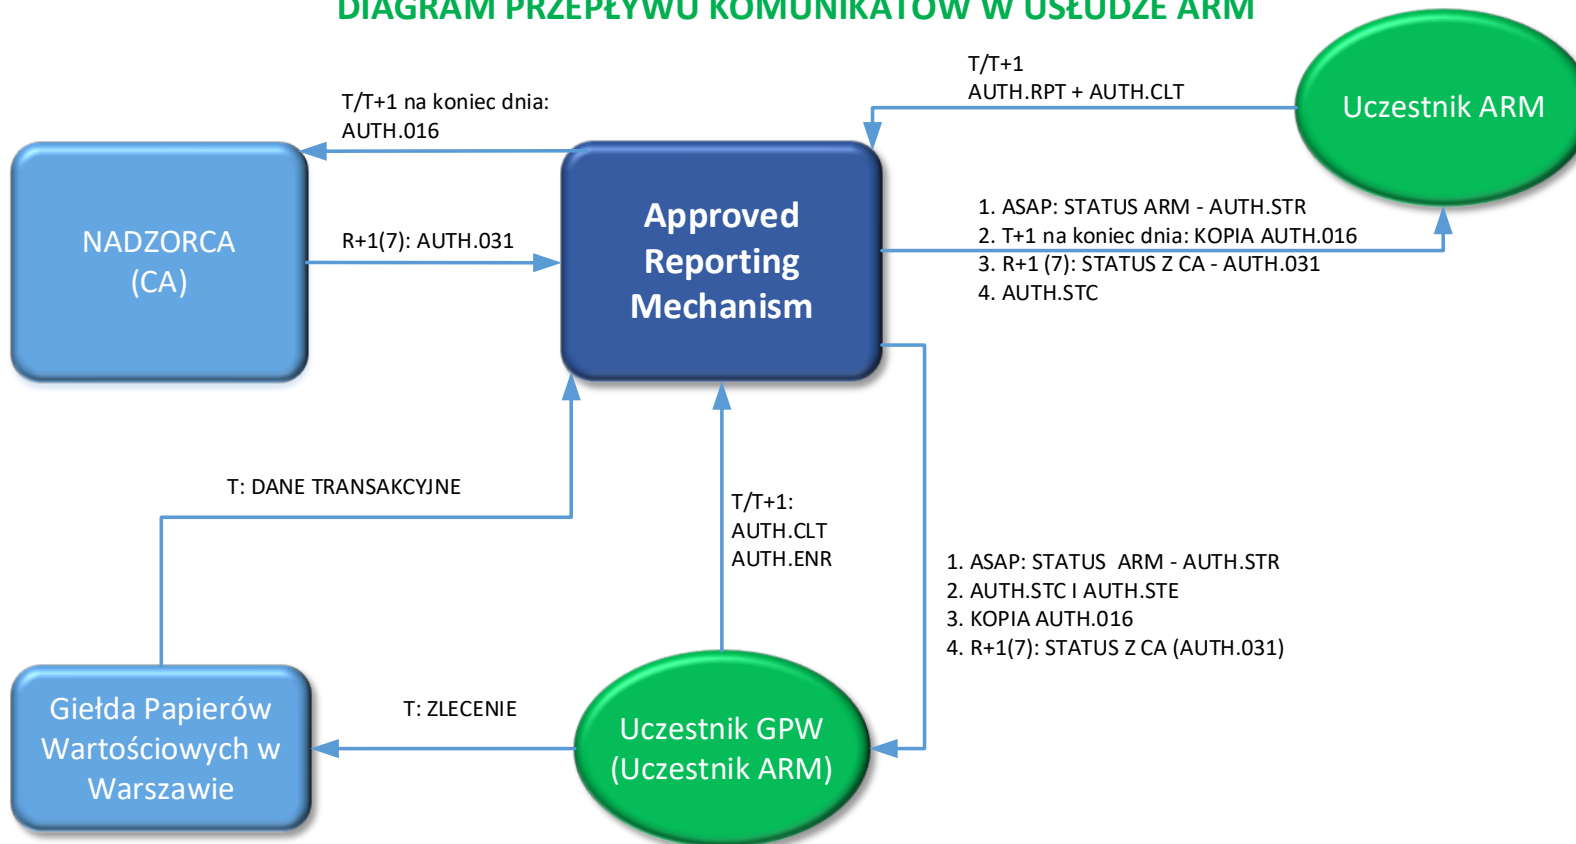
DIAGRAM PRZEPŁYWU KOMUNIKATÓW W USŁUDZE ARM

T/T+1
AUTH.RPT + AUTH.CLT

Uczestnik ARM

T/T+1 na koniec dnia:
AUTH.016

NADZORCA
(CA)

R+1(7): AUTH.031

Approved Reporting Mechanism

1. ASAP: STATUS ARM - AUTH.STR
2. T+1 na koniec dnia: KOPIA AUTH.016
3. R+1 (7): STATUS Z CA - AUTH.031
4. AUTH.STC

T: DANE TRANSAKCYJNE

T/T+1:
AUTH.CLT
AUTH.ENR

1. ASAP: STATUS ARM - AUTH.STR
2. AUTH.STC I AUTH.STE
3. KOPIA AUTH.016
4. R+1(7): STATUS Z CA (AUTH.031)

Giełda Papierów Wartościowych w Warszawie

T: ZLECENIE

Uczestnik GPW
(Uczestnik ARM)